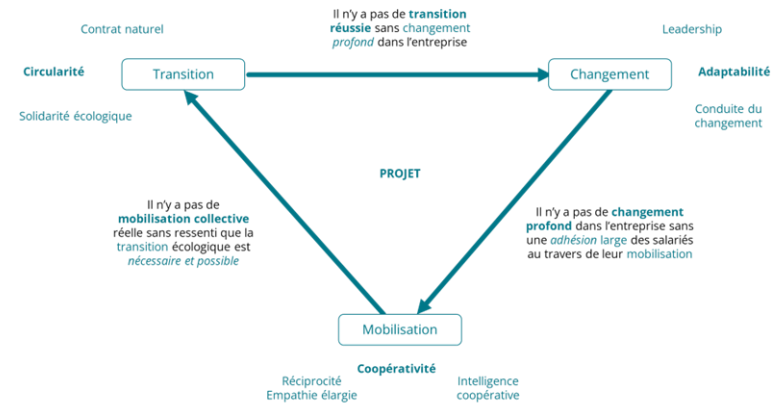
Contrat naturel

Il n'y a pas de transition réussie sans changement profond dans l'entreprise

Leadership

Circularité

Transition

Changement

Adaptabilité

Solidarité écologique

Conduite du changement

PROJET

Il n'y a pas de mobilisation collective réelle sans ressenti que la transition écologique est nécessaire et possible

Il n'y a pas de changement profond dans l'entreprise sans une adhésion large des salariés au travers de leur mobilisation

Mobilisation

Coopérativité

Réciprocité
Empathie élargie

Intelligence coopérative